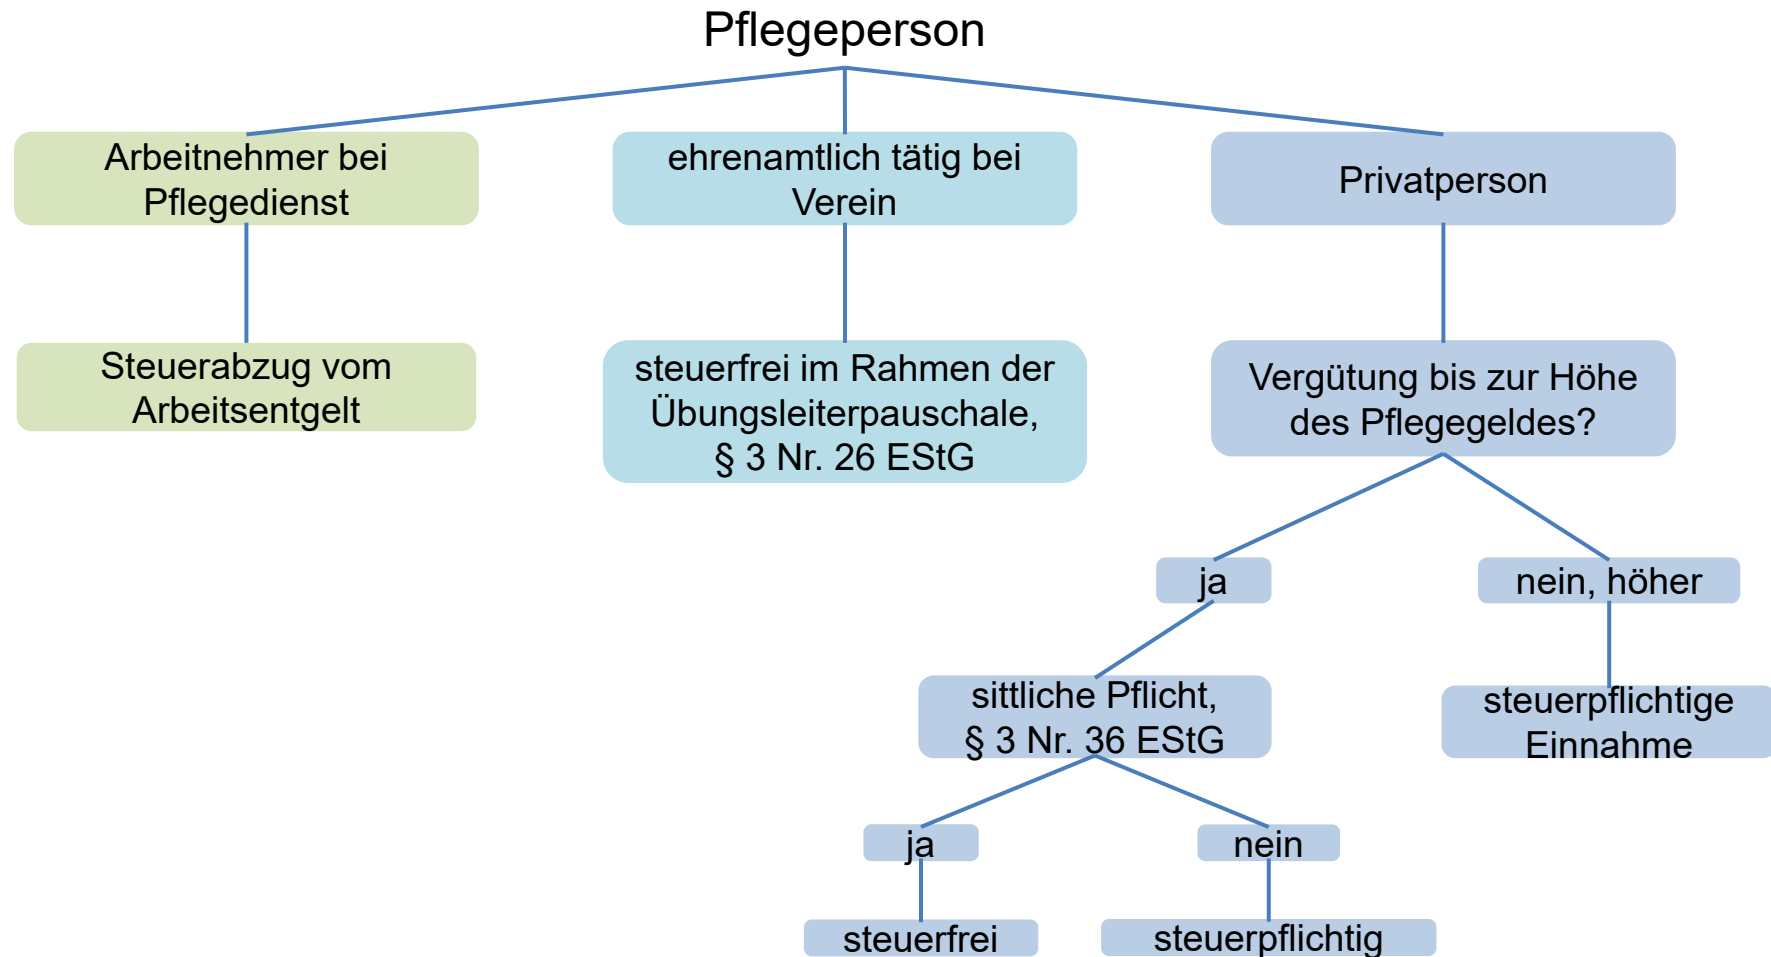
Pflegeperson

Arbeitnehmer bei Pflegedienst

Steuerabzug vom Arbeitsentgelt

ehrenamtlich tätig bei Verein

steuerfrei im Rahmen der Übungsleiterpauschale, § 3 Nr. 26 EStG

Privatperson

Vergütung bis zur Höhe des Pflegegeldes?

ja

sittliche Pflicht, § 3 Nr. 36 EStG

ja

steuerfrei

nein

steuerpflichtig

nein, höher

steuerpflichtige Einnahme